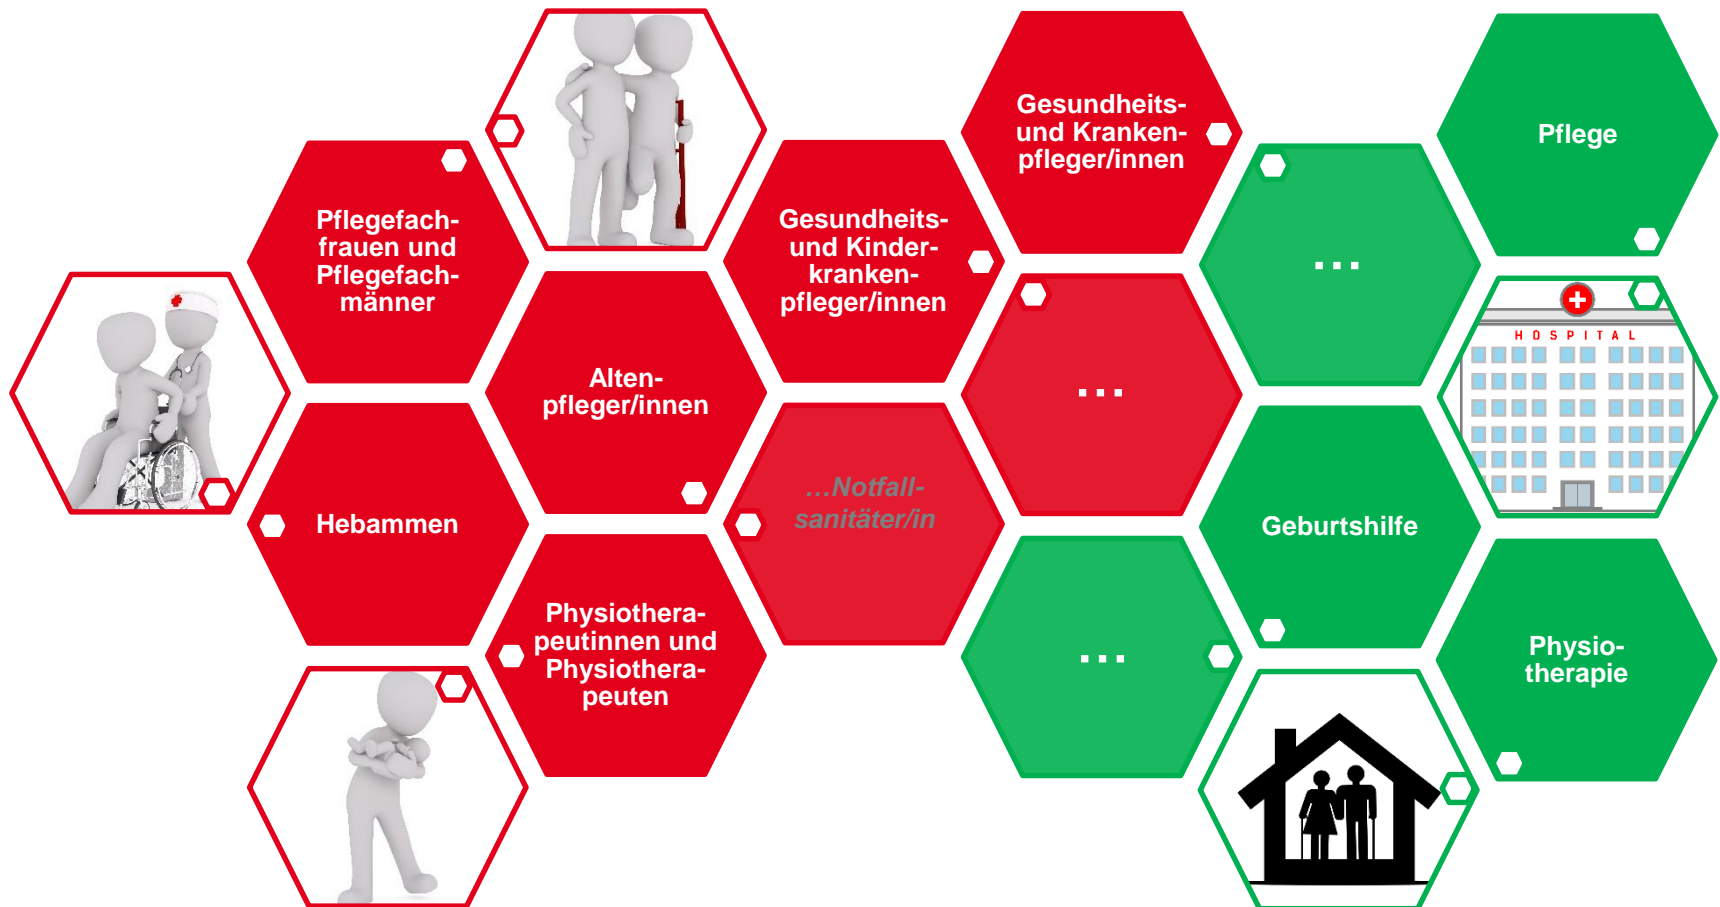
Pflegefachfrauen und Pflegefachmänner

Hebammen

Altenpfleger/innen

Physiotherapeutinnen und Physiotherapeuten

Gesundheits- und Kinderkrankenpfleger/innen

…Notfallsanitäter/in

Gesundheits- und Krankenpfleger/innen

…

…

…

Pflege

HOSPITAL

Geburtshilfe

Physiotherapie